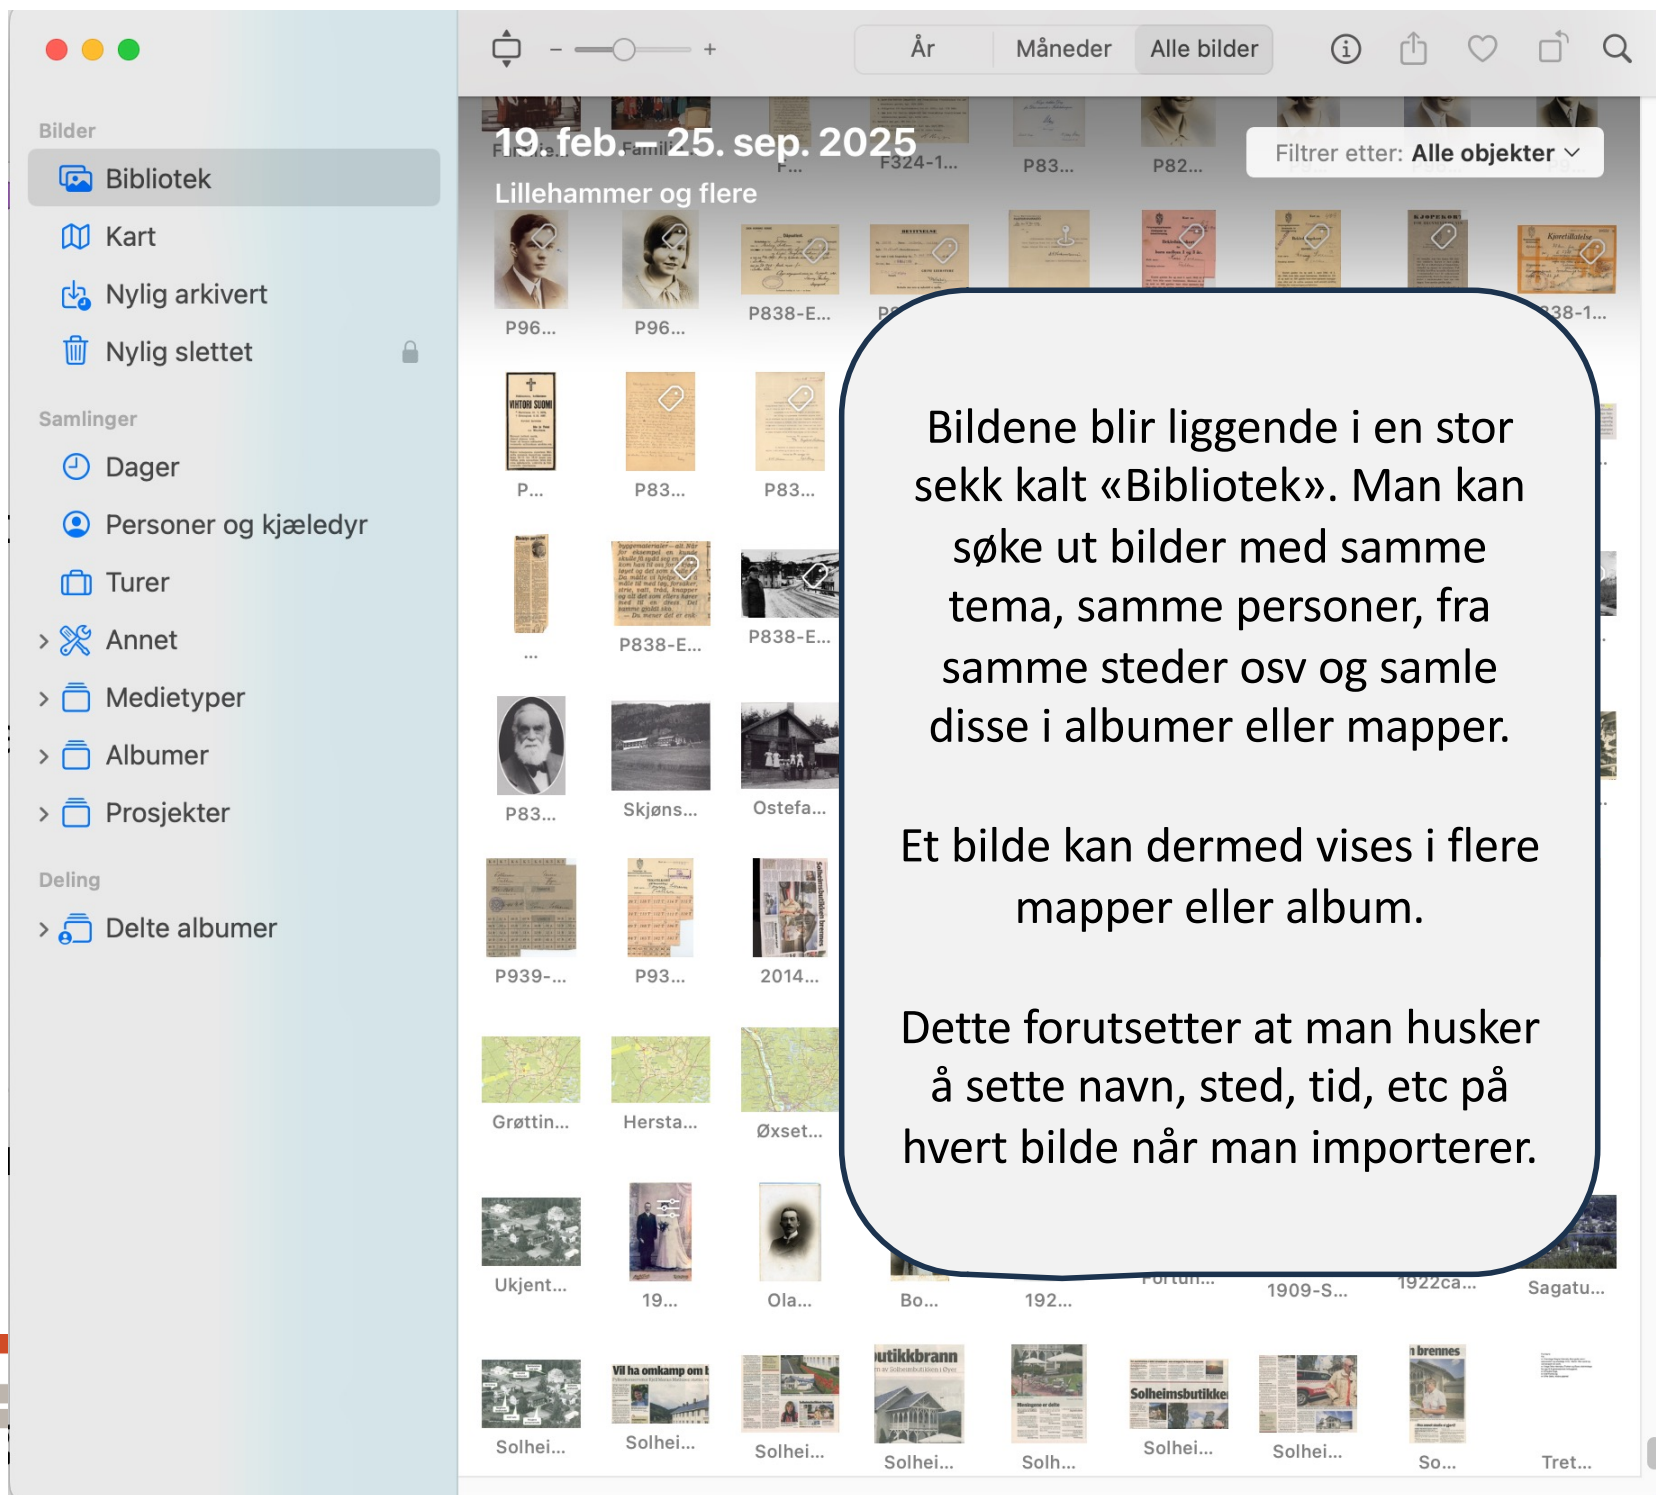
Bilder
Bibliotek
Kart
Nylig arkivert
Nylig slettet
Samlinger
Dager
Personer og kjæledyr
Turer
Annet
Medietyper
Albumer
Prosjekter
Deling
Delte albumer

År Måneder Alle bilder

19. feb. – 25. sep. 2025
Lillehammer og flere

Filtrer etter: Alle objekter

F... F324-1... P83... P82...
P96... P96... P838-E... 838-1...
P... P83... P83...
... P838-E... P838-E...
P83... Skjøns... Ostefa...
P939-... P93... 2014...
Grøttin... Hersta... Øxset...
Ukjent... 19... Ola... Bo... 192... Fortun... 1909-S... 1922ca... Sagatu...
Solhei... Solhei... Solhei... Solhei... Solh... Solhei... Solhei... So... Tret...

Bildene blir liggende i en stor sekk kalt «Bibliotek». Man kan søke ut bilder med samme tema, samme personer, fra samme steder osv og samle disse i albumer eller mapper.

Et bilde kan dermed vises i flere mapper eller album.

Dette forutsetter at man husker å sette navn, sted, tid, etc på hvert bilde når man importerer.